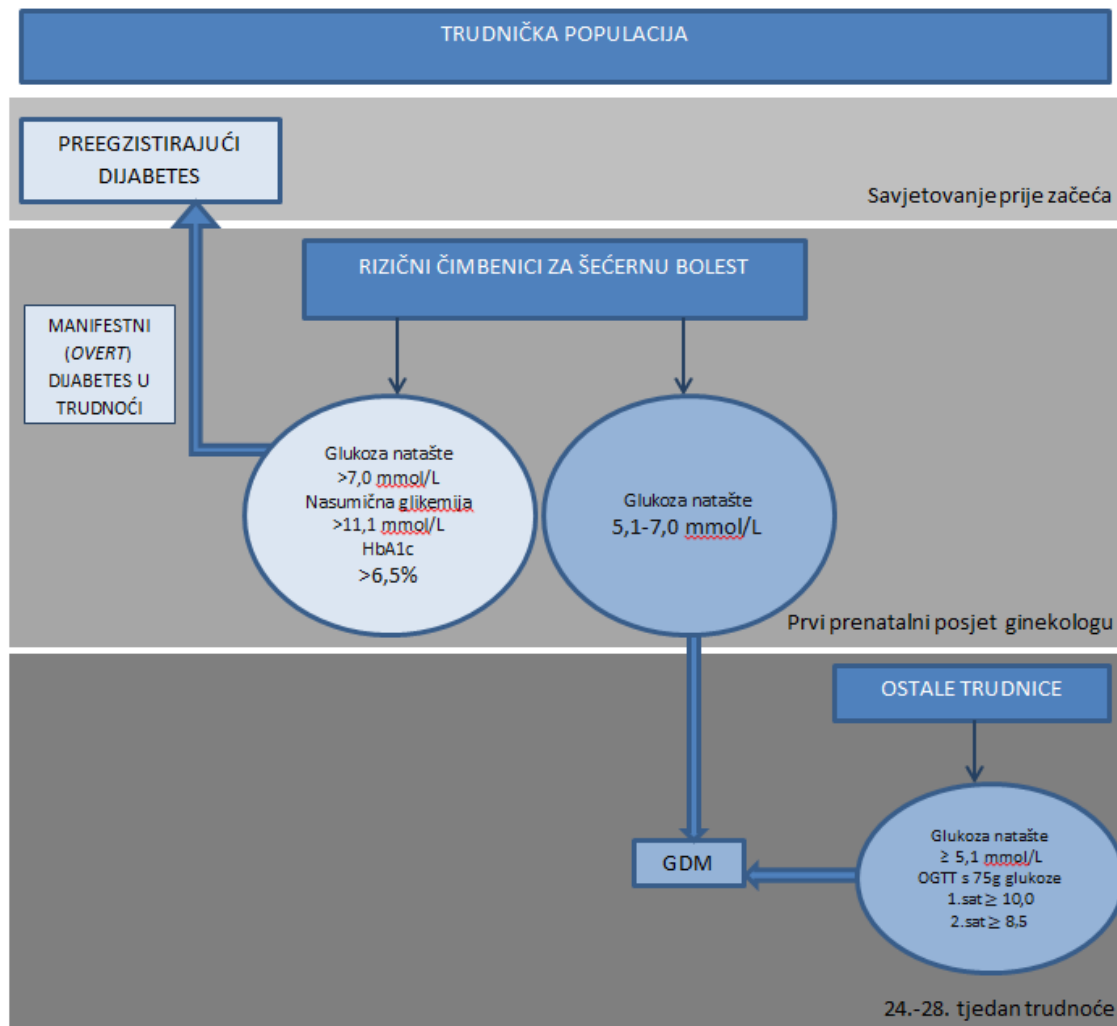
TRUDNIČKA POPULACIJA

PREEGZISTIRAJUĆI DIJABETES

Savjetovanje prije začeća

RIZIČNI ČIMBENICI ZA ŠEĆERNU BOLEST

MANIFESTNI (*OVERT*) DIJABETES U TRUDNOĆI

Glukoza natašte >7,0 mmol/L
Nasumična glikemija >11,1 mmol/L
HbA1c >6,5%

Glukoza natašte
5,1-7,0 mmol/L

Prvi prenatalni posjet ginekologu

OSTALE TRUDNICE

GDM

Glukoza natašte
$\geq$ 5,1 mmol/L
OGTT s 75g glukoze
1.sat $\geq$ 10,0
2.sat $\geq$ 8,5

24.-28. tjedan trudnoće